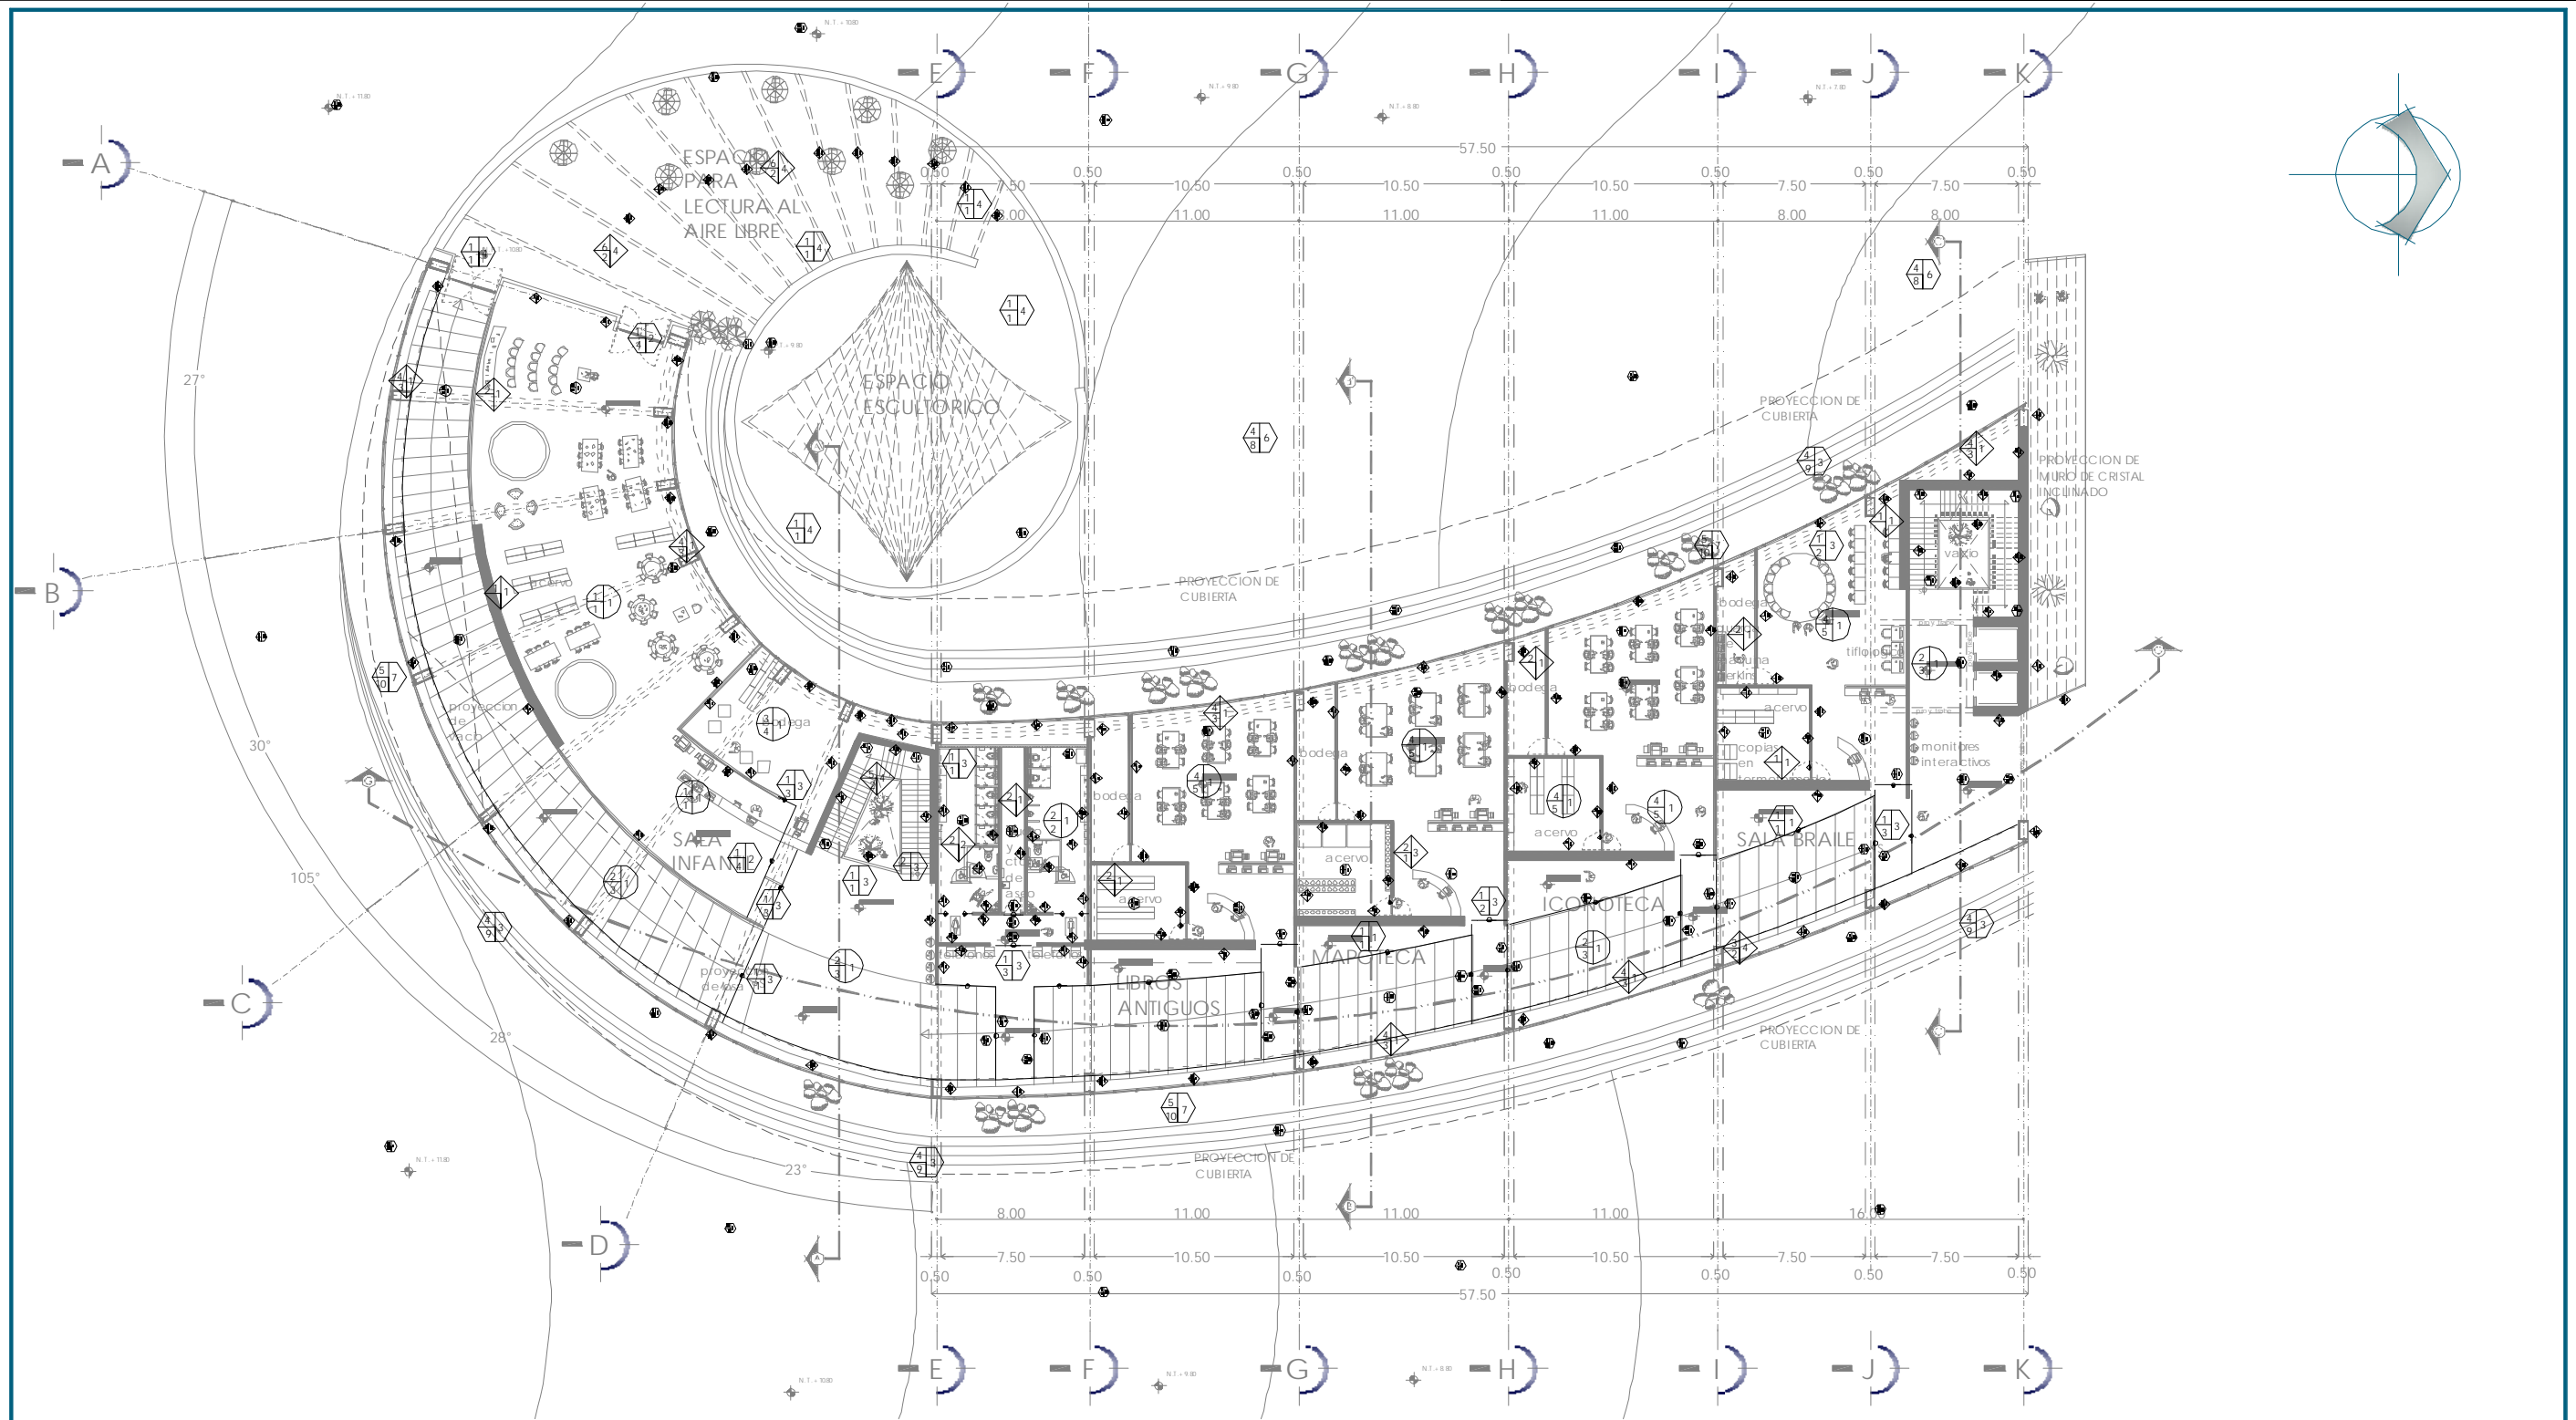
E F G H I J K

A

B

C

D

57.50

0.50 7.50 0.50 10.50 0.50 10.50 0.50 10.50 0.50 7.50 0.50 7.50 0.50

8.00 11.00 11.00 11.00 8.00 8.00

ESPACIO PARA LECTURA AL AIRE LIBRE

ESPACIO ESCULTORICO

PROYECCION DE CUBIERTA

PROYECCION DE CUBIERTA

PROYECCION DE MURO DE CRISTAL INCLINADO

vacio

bodega

tiflologia

acervo

copias en

monitores interactivos

SALA BRAILE

bodega

acervo

ICONOTECA

bodega

acervo

MAPOTECA

bodega

acervo

LIBROS ANTIGUOS

bodega

SALA INFANTIL

proyeccion de vacio

27°

30°

105°

28°

23°

PROYECCION DE CUBIERTA

PROYECCION DE CUBIERTA

8.00 11.00 11.00 11.00 16.00

0.50 7.50 0.50 10.50 0.50 10.50 0.50 10.50 0.50 7.50 0.50 7.50 0.50

57.50

E F G H I J K